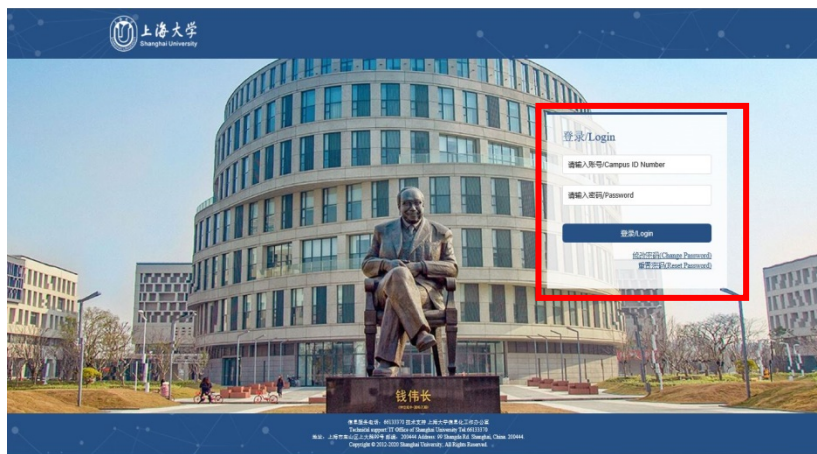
上海大学
Shanghai University

登录/Login

请输入账号/Campus ID Number

请输入密码/Password

登录/Login

修改密码(Change Password)
重置密码(Reset Password)

钱伟长

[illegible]
Technical support: IT Office of Shanghai University Tel:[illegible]
地址：上海市宝山区上大路99号 邮编：200444 Address: 99 Shangda Rd. Shanghai, China. 200444
Copyright © 2012-2020 Shanghai University, All Rights Reserved.